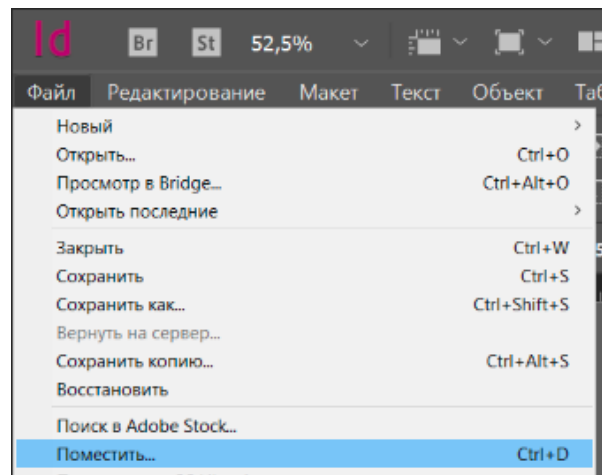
Id Br St 52,5%

Файл Редактирование Макет Текст Объект Таб

Новый
Открыть... Ctrl+O
Просмотр в Bridge... Ctrl+Alt+O
Открыть последние

Закрыть Ctrl+W
Сохранить Ctrl+S
Сохранить как... Ctrl+Shift+S
Вернуть на сервер...
Сохранить копию... Ctrl+Alt+S
Восстановить

Поиск в Adobe Stock...
Поместить... Ctrl+D
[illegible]